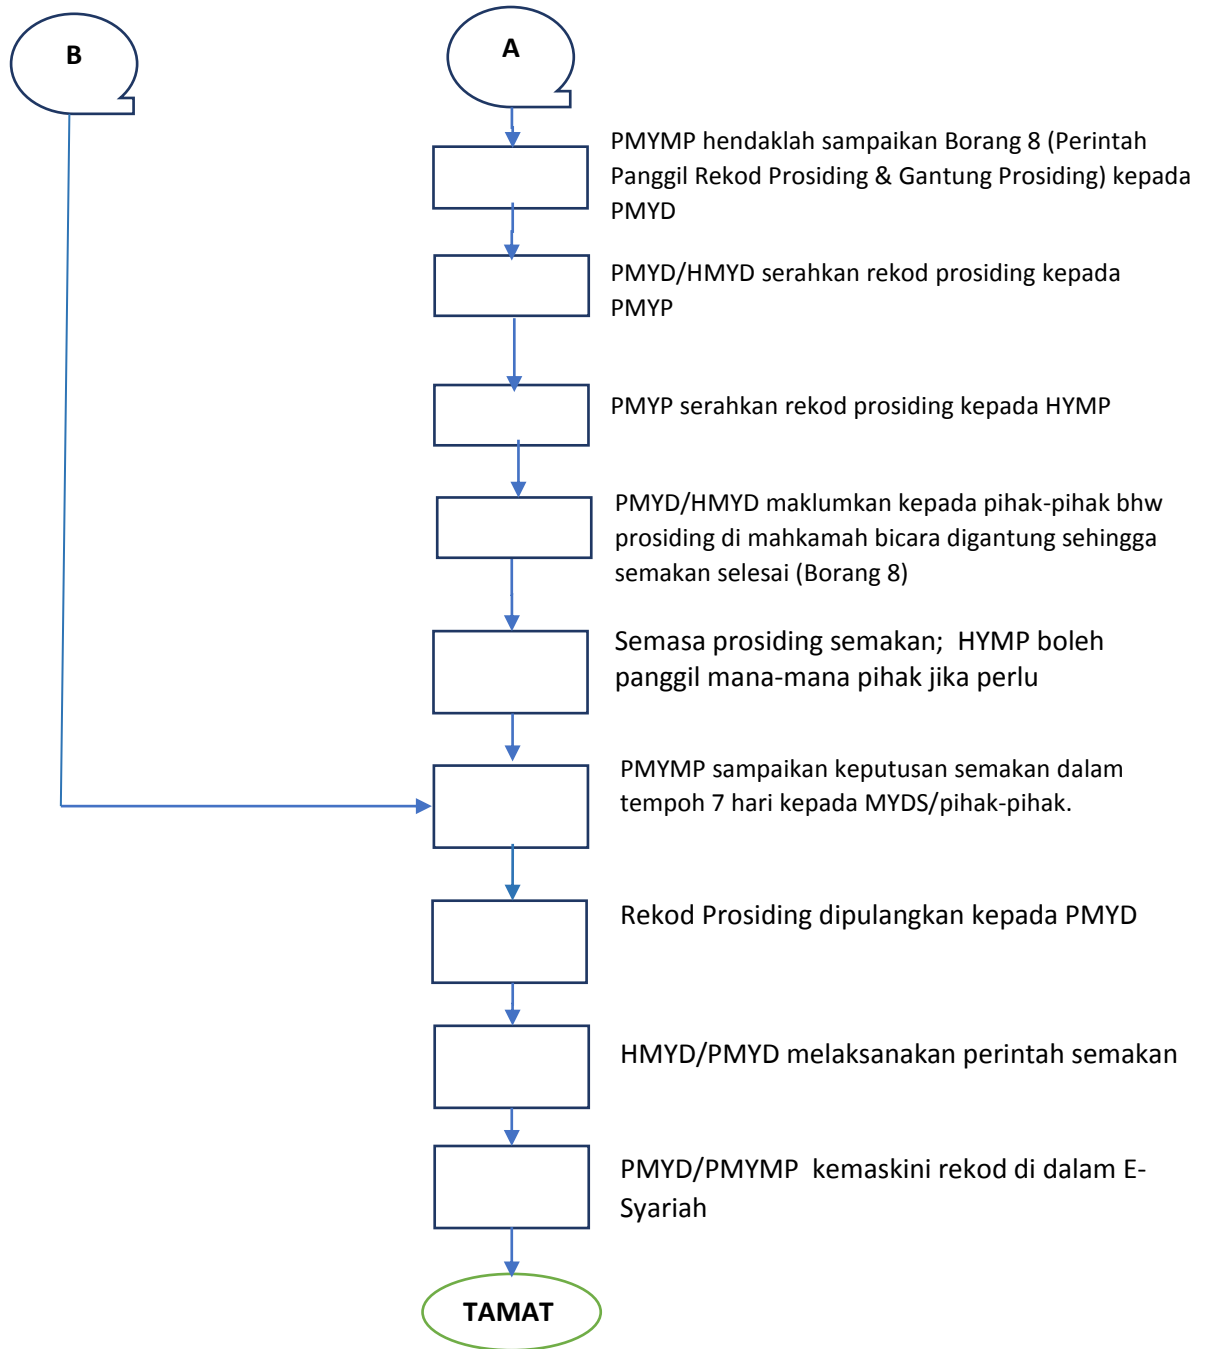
B

A

PMYMP hendaklah sampaikan Borang 8 (Perintah Panggil Rekod Prosiding & Gantung Prosiding) kepada PMYD

PMYD/HMYD serahkan rekod prosiding kepada PMYP

PMYP serahkan rekod prosiding kepada HYMP

PMYD/HMYD maklumkan kepada pihak-pihak bhw prosiding di mahkamah bicara digantung sehingga semakan selesai (Borang 8)

Semasa prosiding semakan; HYMP boleh panggil mana-mana pihak jika perlu

PMYMP sampaikan keputusan semakan dalam tempoh 7 hari kepada MYDS/pihak-pihak.

Rekod Prosiding dipulangkan kepada PMYD

HMYD/PMYD melaksanakan perintah semakan

PMYD/PMYMP kemaskini rekod di dalam E-Syariah

TAMAT